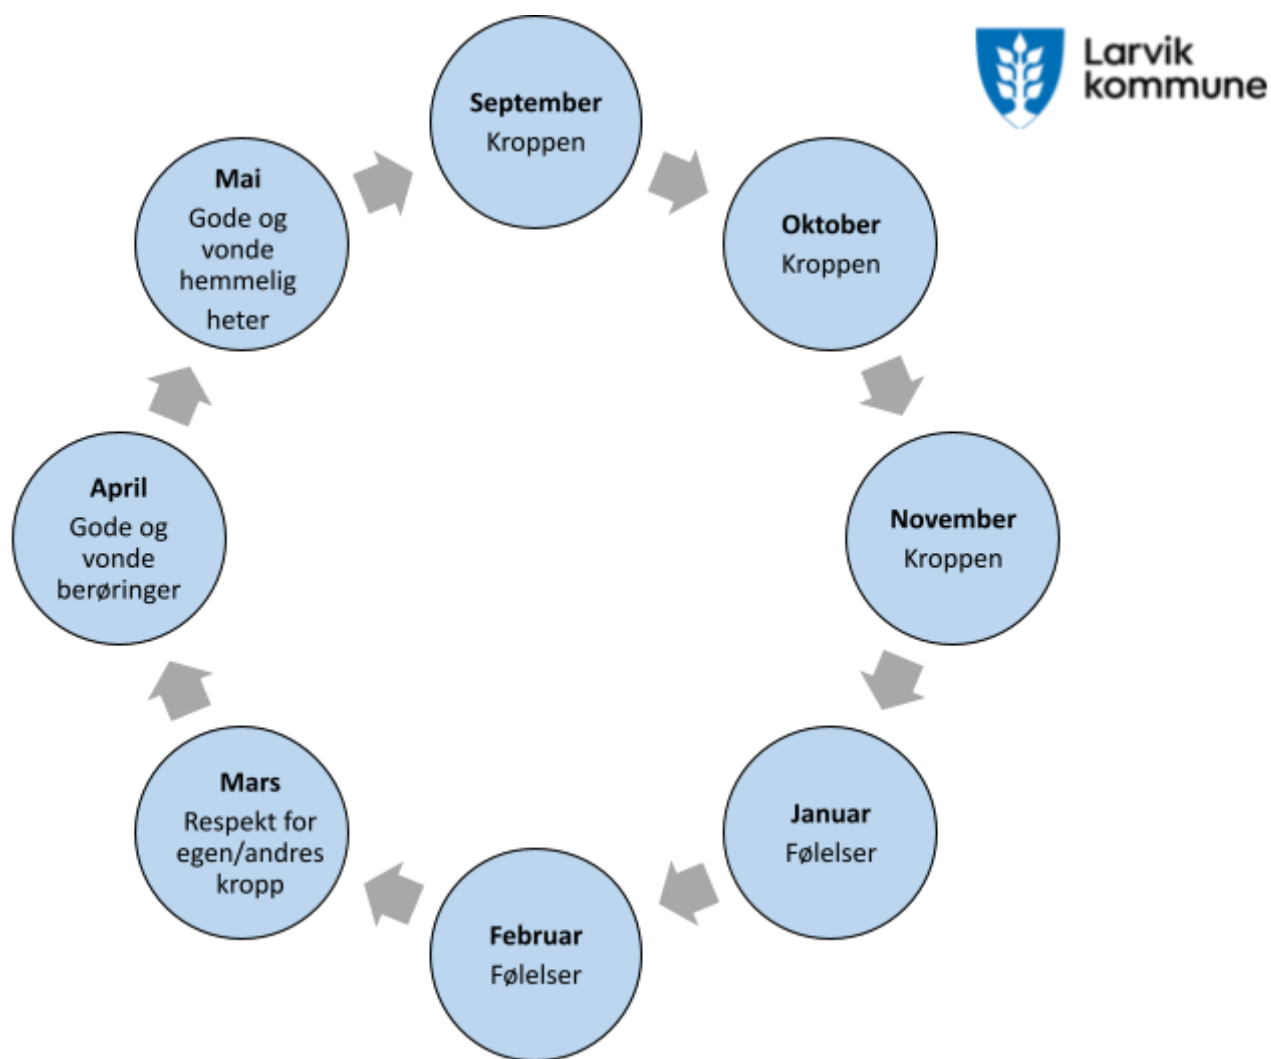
Larvik kommune

September
Kroppen

Oktober
Kroppen

November
Kroppen

Januar
Følelser

Februar
Følelser

Mars
Respekt for egen/andres kropp

April
Gode og vonde berøringer

Mai
Gode og vonde hemmelig heter